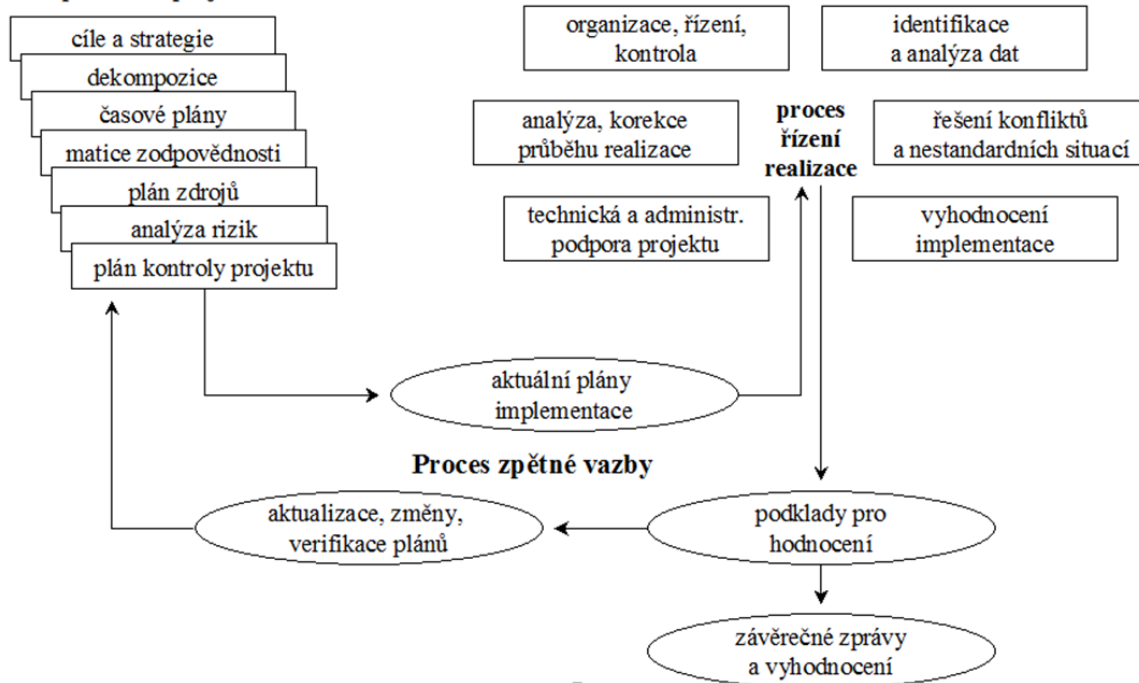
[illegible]

cíle a strategie

dekompozice

časové plány

matice zodpovědnosti

plán zdrojů

analýza rizik

plán kontroly projektu

organizace, řízení, kontrola

identifikace a analýza dat

analýza, korekce průběhu realizace

proces řízení realizace

řešení konfliktů a nestandardních situací

technická a administr. podpora projektu

vyhodnocení implementace

aktuální plány implementace

Proces zpětné vazby

aktualizace, změny, verifikace plánů

podklady pro hodnocení

závěrečné zprávy a vyhodnocení